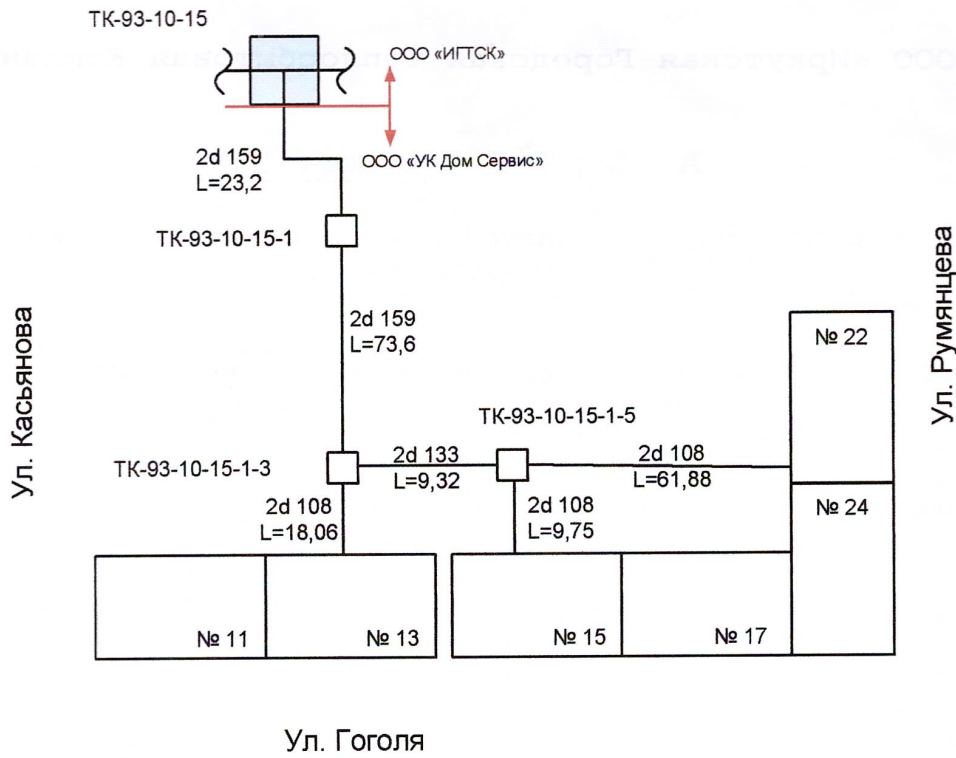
ТК-93-10-15

ООО «ИГТСК»

ООО «УК Дом Сервис»

2d 159
L=23,2

ТК-93-10-15-1

2d 159
L=73,6

Ул. Касьянова

Ул. Румянцева

№ 22

ТК-93-10-15-1-5

ТК-93-10-15-1-3

2d 133
L=9,32

2d 108
L=61,88

2d 108
L=18,06

2d 108
L=9,75

№ 24

№ 11

№ 13

№ 15

№ 17

Ул. Гоголя